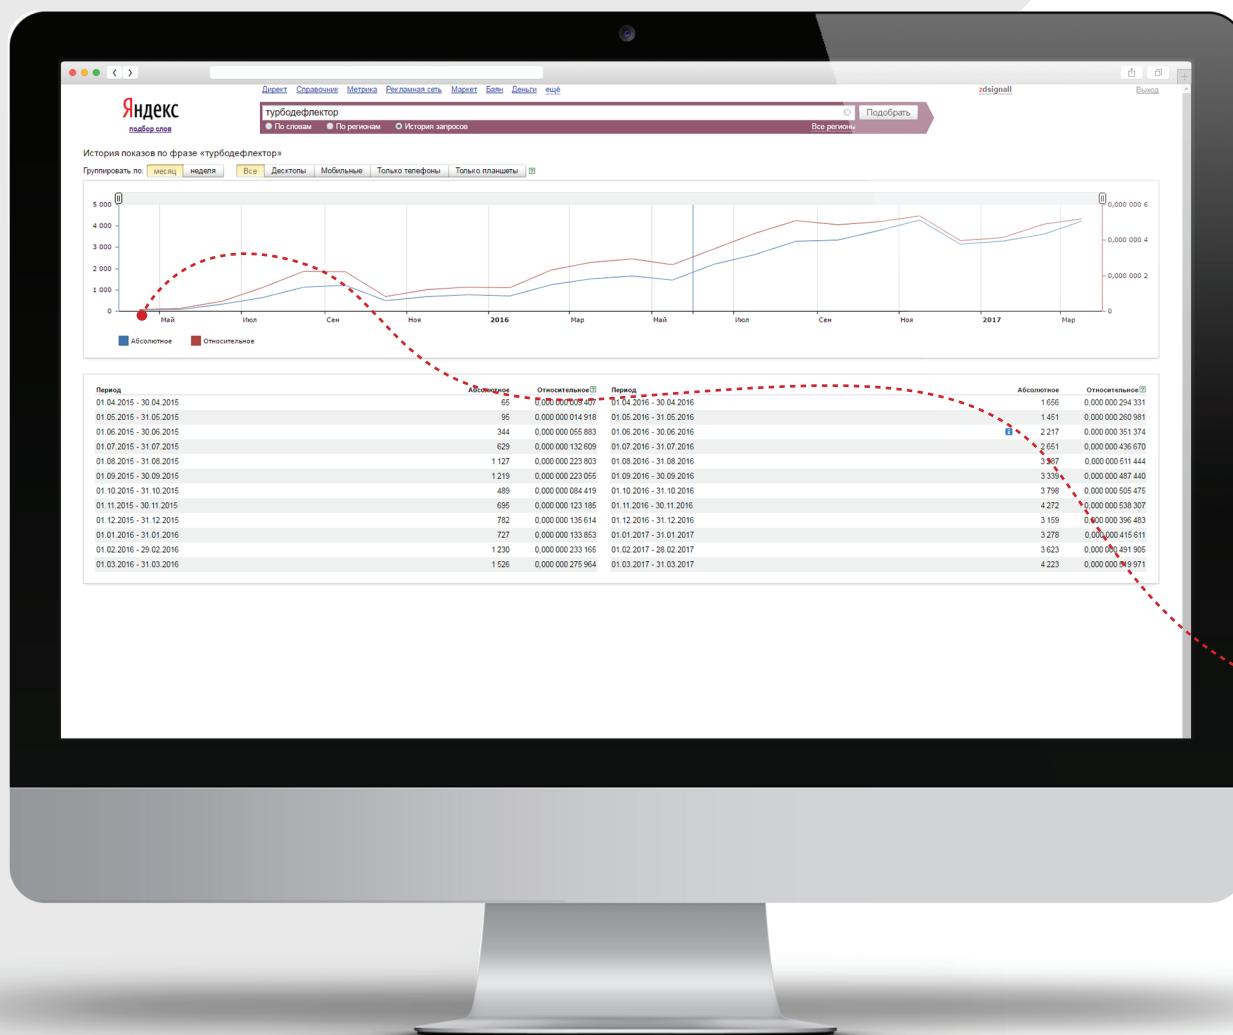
Директ Справочник Метрика Рекламная сеть Маркет Баян Деньги ещё

zdsignall

Выход

Яндекс
подбор слов

турбодефлектор

Подобрать

По словам По регионам История запросов

Все регионы

История показов по фразе «турбодефлектор»

Группировать по: месяц неделя Все Десктопы Мобильные Только телефоны Только планшеты

5 000
4 000
3 000
2 000
1 000
0

0,000 000 6
0,000 000 4
0,000 000 2
0

Май Июл Сен Ноя 2016 Мар Май Июл Сен Ноя 2017 Мар

Абсолютное Относительное

| Период | Абсолютное | Относительное | Период | Абсолютное | Относительное |
|---|---|---|---|---|---|
| 01.04.2015 - 30.04.2015 | 65 | 0,000 000 009 407 | 01.04.2016 - 30.04.2016 | 1 656 | 0,000 000 294 331 |
| 01.05.2015 - 31.05.2015 | 95 | 0,000 000 014 918 | 01.05.2016 - 31.05.2016 | 1 451 | 0,000 000 260 981 |
| 01.06.2015 - 30.06.2015 | 344 | 0,000 000 055 883 | 01.06.2016 - 30.06.2016 | 2 217 | 0,000 000 351 374 |
| 01.07.2015 - 31.07.2015 | 629 | 0,000 000 132 609 | 01.07.2016 - 31.07.2016 | 2 651 | 0,000 000 436 670 |
| 01.08.2015 - 31.08.2015 | 1 127 | 0,000 000 223 803 | 01.08.2016 - 31.08.2016 | 3 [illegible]87 | 0,000 000 511 444 |
| 01.09.2015 - 30.09.2015 | 1 219 | 0,000 000 223 055 | 01.09.2016 - 30.09.2016 | 3 339 | 0,000 000 487 440 |
| 01.10.2015 - 31.10.2015 | 489 | 0,000 000 084 419 | 01.10.2016 - 31.10.2016 | 3 798 | 0,000 000 505 475 |
| 01.11.2015 - 30.11.2015 | 695 | 0,000 000 123 185 | 01.11.2016 - 30.11.2016 | 4 272 | 0,000 000 538 307 |
| 01.12.2015 - 31.12.2015 | 782 | 0,000 000 135 614 | 01.12.2016 - 31.12.2016 | 3 159 | 0,000 000 396 483 |
| 01.01.2016 - 31.01.2016 | 727 | 0,000 000 133 663 | 01.01.2017 - 31.01.2017 | 3 278 | 0,000 000 415 611 |
| 01.02.2016 - 29.02.2016 | 1 230 | 0,000 000 233 165 | 01.02.2017 - 28.02.2017 | 3 623 | 0,000 000 491 905 |
| 01.03.2016 - 31.03.2016 | 1 526 | 0,000 000 275 964 | 01.03.2017 - 31.03.2017 | 4 223 | 0,000 000 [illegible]9 971 |